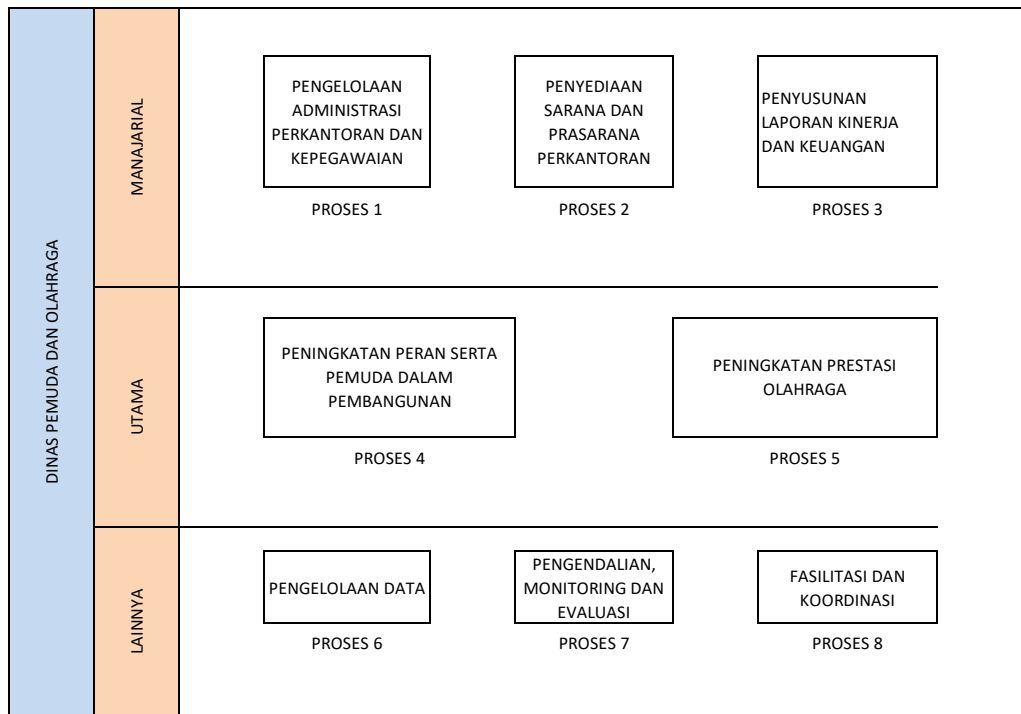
DINAS PEMUDA DAN OLAHRAGA

MANAJARIAL

PENGELOLAAN ADMINISTRASI PERKANTORAN DAN KEPEGAWAIAN

PROSES 1

PENYEDIAAN SARANA DAN PRASARANA PERKANTORAN

PROSES 2

PENYUSUNAN LAPORAN KINERJA DAN KEUANGAN

PROSES 3

UTAMA

PENINGKATAN PERAN SERTA PEMUDA DALAM PEMBANGUNAN

PROSES 4

PENINGKATAN PRESTASI OLAHRAGA

PROSES 5

LAINNYA

PENGELOLAAN DATA

PROSES 6

PENGENDALIAN, MONITORING DAN EVALUASI

PROSES 7

FASILITASI DAN KOORDINASI

PROSES 8